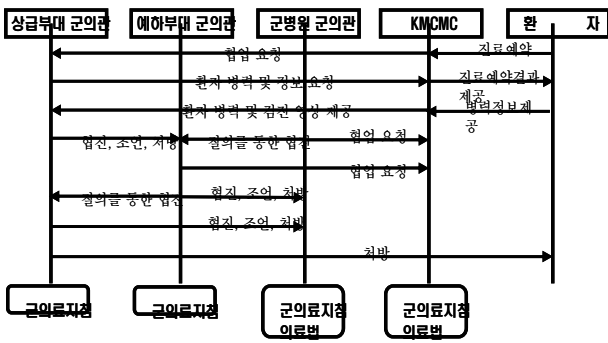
상급부대 군의관
예하부대 군의관
군병원 군의관
KMCMC
환 자

협업 요청
진료예약
환자 병력 및 정보 요청
진료예약결과 제공
환자 병력 및 검진 영상 제공
병력정보제공
협진, 조언, 처방
질의를 통한 협진
협업 요청
협업 요청
질의를 통한 협진
협진, 조언, 처방
협진, 조언, 처방
처방

군의료지침
군의료지침
군의료지침 의료법
군의료지침 의료법